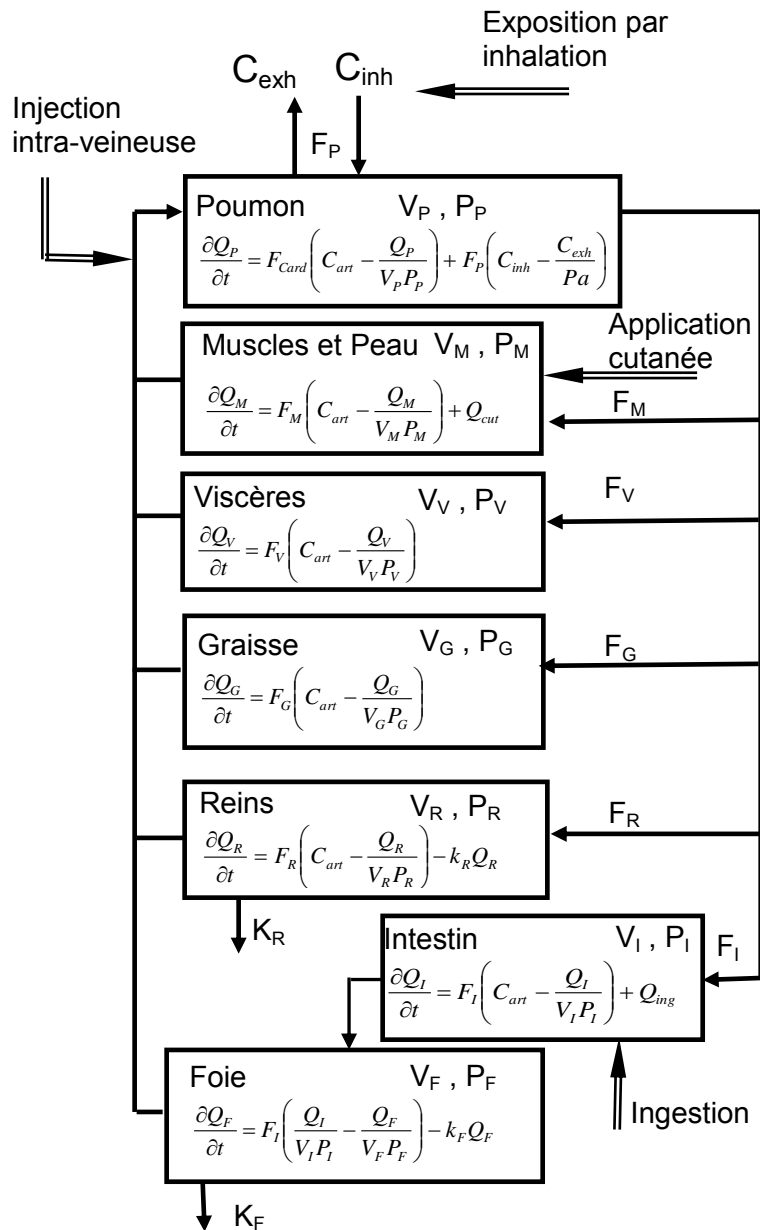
Exposition par inhalation

$C_{exh}$ $C_{inh}$

Injection intra-veineuse

$F_P$

Poumon $V_P$ , $P_P$

$\frac{\partial Q_P}{\partial t} = F_{Card}\left(C_{art} - \frac{Q_P}{V_P P_P}\right) + F_P\left(C_{inh} - \frac{C_{exh}}{Pa}\right)$

Muscles et Peau $V_M$ , $P_M$

Application cutanée

$\frac{\partial Q_M}{\partial t} = F_M\left(C_{art} - \frac{Q_M}{V_M P_M}\right) + Q_{cut}$

$F_M$

Viscères $V_V$ , $P_V$

$F_V$

$\frac{\partial Q_V}{\partial t} = F_V\left(C_{art} - \frac{Q_V}{V_V P_V}\right)$

Graisse $V_G$ , $P_G$

$F_G$

$\frac{\partial Q_G}{\partial t} = F_G\left(C_{art} - \frac{Q_G}{V_G P_G}\right)$

Reins $V_R$ , $P_R$

$F_R$

$\frac{\partial Q_R}{\partial t} = F_R\left(C_{art} - \frac{Q_R}{V_R P_R}\right) - k_R Q_R$

$K_R$

Intestin $V_I$ , $P_I$ $F_I$

$\frac{\partial Q_I}{\partial t} = F_I\left(C_{art} - \frac{Q_I}{V_I P_I}\right) + Q_{ing}$

Foie $V_F$ , $P_F$

$\frac{\partial Q_F}{\partial t} = F_I\left(\frac{Q_I}{V_I P_I} - \frac{Q_F}{V_F P_F}\right) - k_F Q_F$

Ingestion

$K_F$